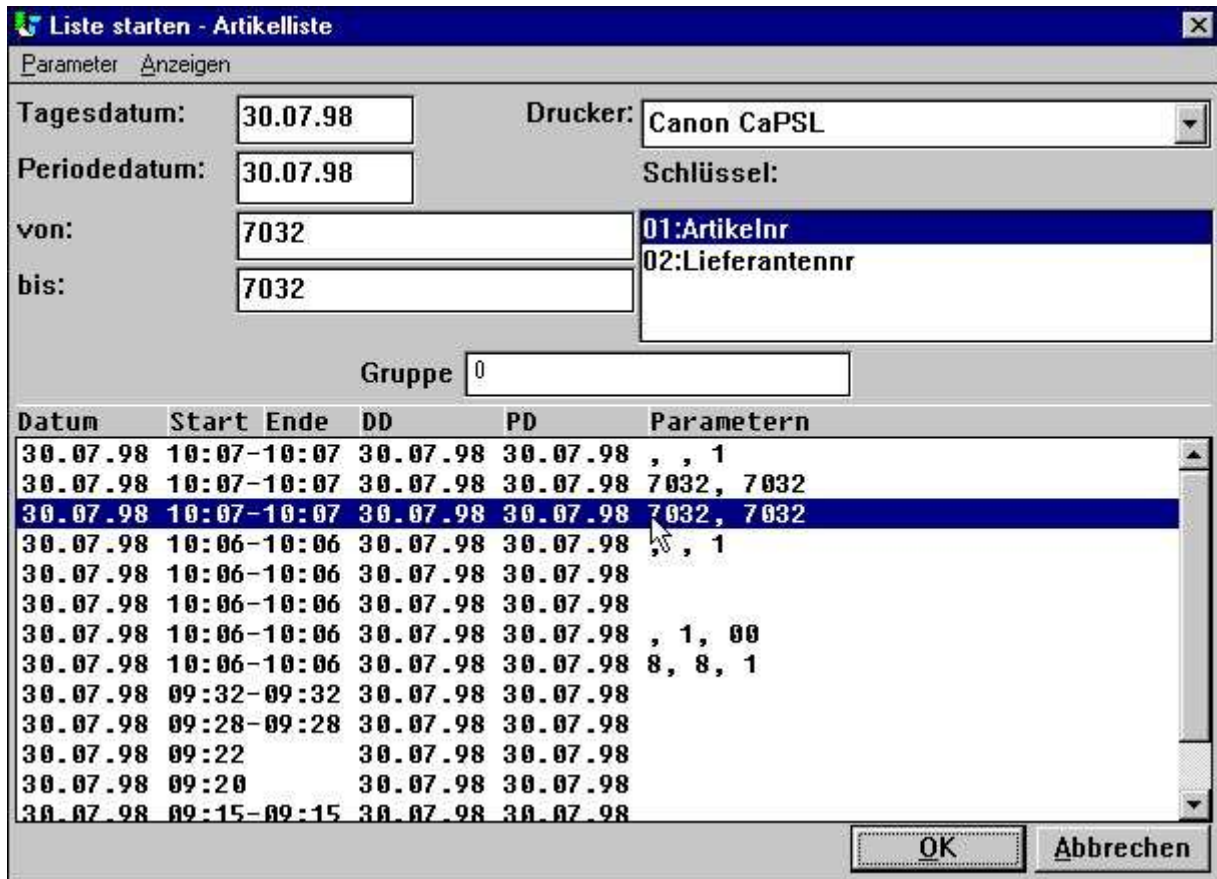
Liste starten - Artikelliste

Parameter Anzeigen

Tagesdatum: 30.07.98

Drucker: Canon CaPSL

Periodedatum: 30.07.98

Schlüssel:

von: 7032

01:Artikelnr

02:Lieferantennr

bis: 7032

Gruppe 0

| Datum | Start Ende | DD | PD | Parametern |
|---|---|---|---|---|
| 30.07.98 | 10:07-10:07 | 30.07.98 | 30.07.98 | , , 1 |
| 30.07.98 | 10:07-10:07 | 30.07.98 | 30.07.98 | 7032, 7032 |
| 30.07.98 | 10:07-10:07 | 30.07.98 | 30.07.98 | 7032, 7032 |
| 30.07.98 | 10:06-10:06 | 30.07.98 | 30.07.98 | , , 1 |
| 30.07.98 | 10:06-10:06 | 30.07.98 | 30.07.98 | |
| 30.07.98 | 10:06-10:06 | 30.07.98 | 30.07.98 | |
| 30.07.98 | 10:06-10:06 | 30.07.98 | 30.07.98 | , 1, 00 |
| 30.07.98 | 10:06-10:06 | 30.07.98 | 30.07.98 | 8, 8, 1 |
| 30.07.98 | 09:32-09:32 | 30.07.98 | 30.07.98 | |
| 30.07.98 | 09:28-09:28 | 30.07.98 | 30.07.98 | |
| 30.07.98 | 09:22 | 30.07.98 | 30.07.98 | |
| 30.07.98 | 09:20 | 30.07.98 | 30.07.98 | |
| 30.07.98 | 09:15-09:15 | 30.07.98 | 30.07.98 | |

OK Abbrechen